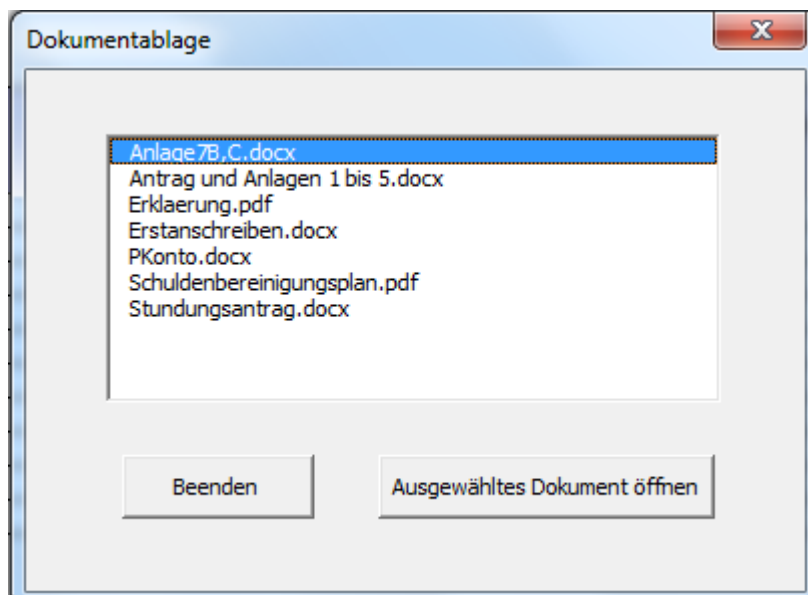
Dokumentablage

Anlage7B,C.docx
Antrag und Anlagen 1 bis 5.docx
Erklaerung.pdf
Erstanschreiben.docx
PKonto.docx
Schuldenbereinigungsplan.pdf
Stundungsantrag.docx

Beenden

Ausgewähltes Dokument öffnen